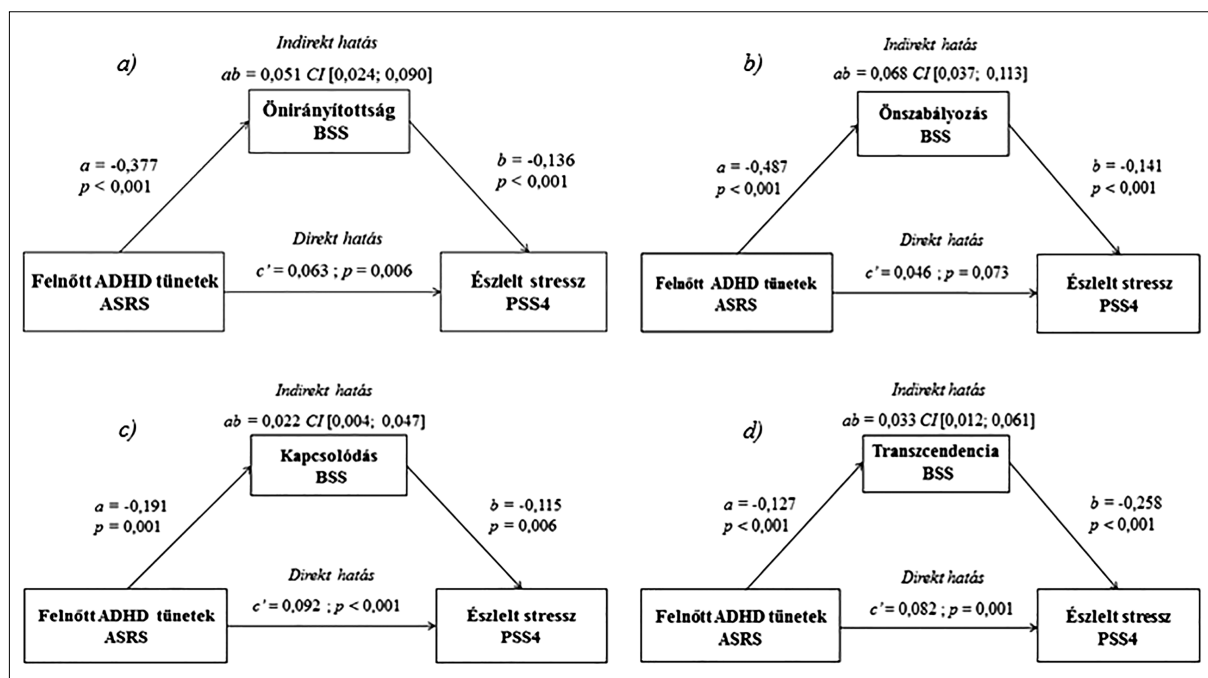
a)

Indirekt hatás
$ab$ = 0,051 $CI$ [0,024; 0,090]

Önirányítottság
BSS

$a$ = -0,377
$p$ < 0,001

$b$ = -0,136
$p$ < 0,001

Direkt hatás
$c'$ = 0,063 ; $p$ = 0,006

Felnőtt ADHD tünetek
ASRS

Észlelt stressz
PSS4

b)

Indirekt hatás
$ab$ = 0,068 $CI$ [0,037; 0,113]

Önszabályozás
BSS

$a$ = -0,487
$p$ < 0,001

$b$ = -0,141
$p$ < 0,001

Direkt hatás
$c'$ = 0,046 ; $p$ = 0,073

Felnőtt ADHD tünetek
ASRS

Észlelt stressz
PSS4

c)

Indirekt hatás
$ab$ = 0,022 $CI$ [0,004; 0,047]

Kapcsolódás
BSS

$a$ = -0,191
$p$ = 0,001

$b$ = -0,115
$p$ = 0,006

Direkt hatás
$c'$ = 0,092 ; $p$ < 0,001

Felnőtt ADHD tünetek
ASRS

Észlelt stressz
PSS4

d)

Indirekt hatás
$ab$ = 0,033 $CI$ [0,012; 0,061]

Transzcendencia
BSS

$a$ = -0,127
$p$ < 0,001

$b$ = -0,258
$p$ < 0,001

Direkt hatás
$c'$ = 0,082 ; $p$ = 0,001

Felnőtt ADHD tünetek
ASRS

Észlelt stressz
PSS4